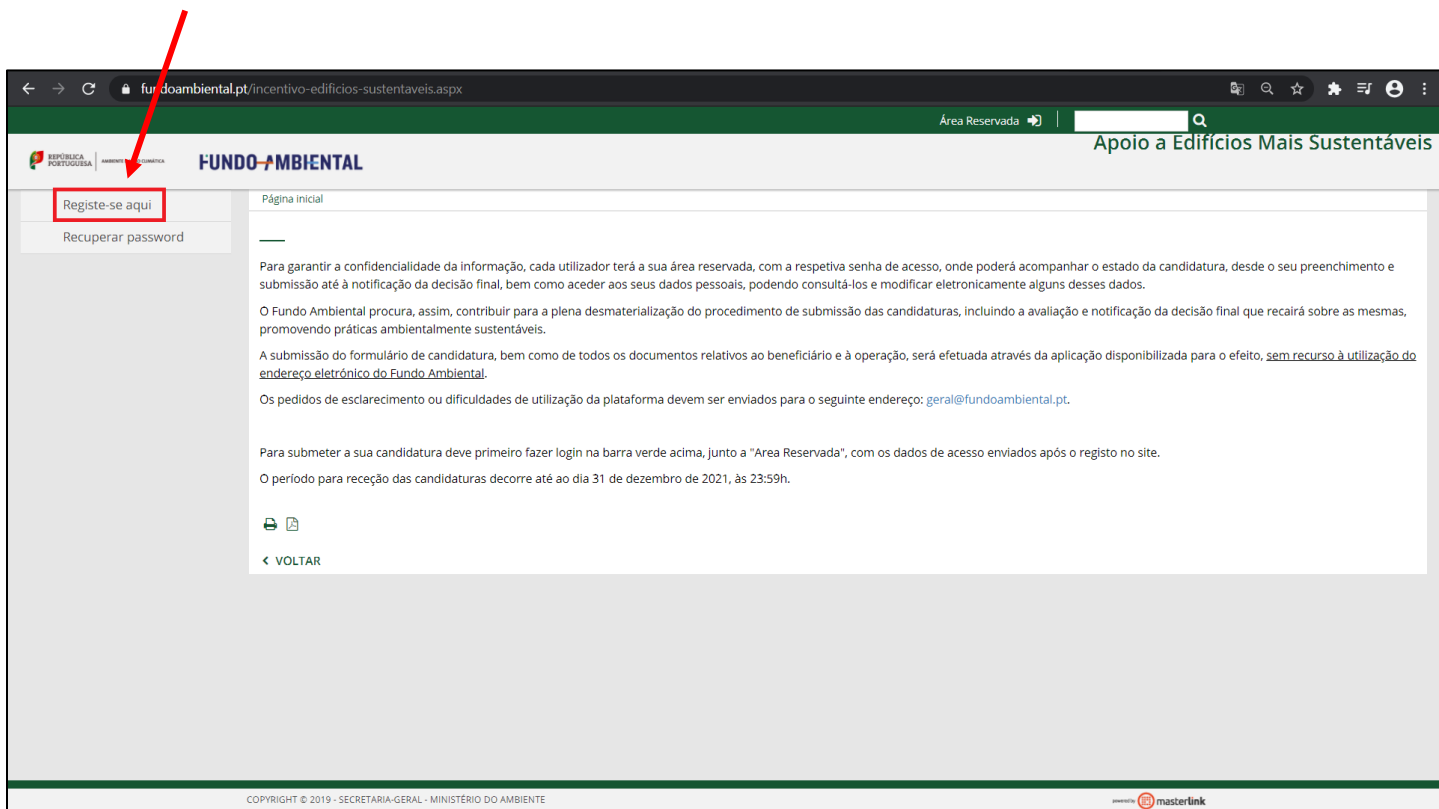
fundoambiental.pt/incentivo-edificios-sustentaveis.aspx

Área Reservada

REPÚBLICA PORTUGUESA | AMBIENTE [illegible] CLIMÁTICA

FUNDO AMBIENTAL

Apoio a Edifícios Mais Sustentáveis

Registe-se aqui

Recuperar password

Página inicial

Para garantir a confidencialidade da informação, cada utilizador terá a sua área reservada, com a respetiva senha de acesso, onde poderá acompanhar o estado da candidatura, desde o seu preenchimento e submissão até à notificação da decisão final, bem como aceder aos seus dados pessoais, podendo consultá-los e modificar eletronicamente alguns desses dados.

O Fundo Ambiental procura, assim, contribuir para a plena desmaterialização do procedimento de submissão das candidaturas, incluindo a avaliação e notificação da decisão final que recairá sobre as mesmas, promovendo práticas ambientalmente sustentáveis.

A submissão do formulário de candidatura, bem como de todos os documentos relativos ao beneficiário e à operação, será efetuada através da aplicação disponibilizada para o efeito, sem recurso à utilização do endereço eletrónico do Fundo Ambiental.

Os pedidos de esclarecimento ou dificuldades de utilização da plataforma devem ser enviados para o seguinte endereço: geral@fundoambiental.pt.

Para submeter a sua candidatura deve primeiro fazer login na barra verde acima, junto a "Area Reservada", com os dados de acesso enviados após o registo no site.

O período para receção das candidaturas decorre até ao dia 31 de dezembro de 2021, às 23:59h.

VOLTAR

COPYRIGHT © 2019 - SECRETARIA-GERAL - MINISTÉRIO DO AMBIENTE

powered by masterlink